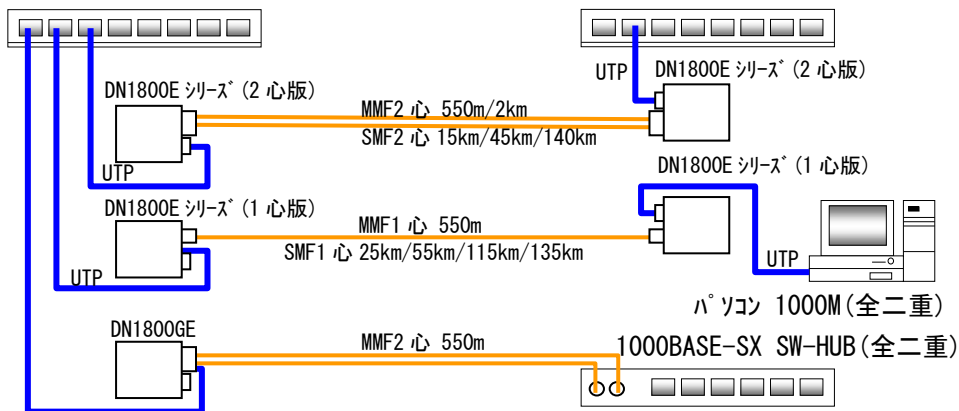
DN1800E ｼﾘｰｽﾞ（2 心版）

UTP

MMF2 心 550m/2km

SMF2 心 15km/45km/140km

UTP

DN1800E ｼﾘｰｽﾞ（2 心版）

DN1800E ｼﾘｰｽﾞ（1 心版）

DN1800E ｼﾘｰｽﾞ（1 心版）

MMF1 心 550m

SMF1 心 25km/55km/115km/135km

UTP

UTP

ﾊﾟｿｺﾝ 1000M（全二重）

DN1800GE

MMF2 心 550m

1000BASE-SX SW-HUB（全二重）